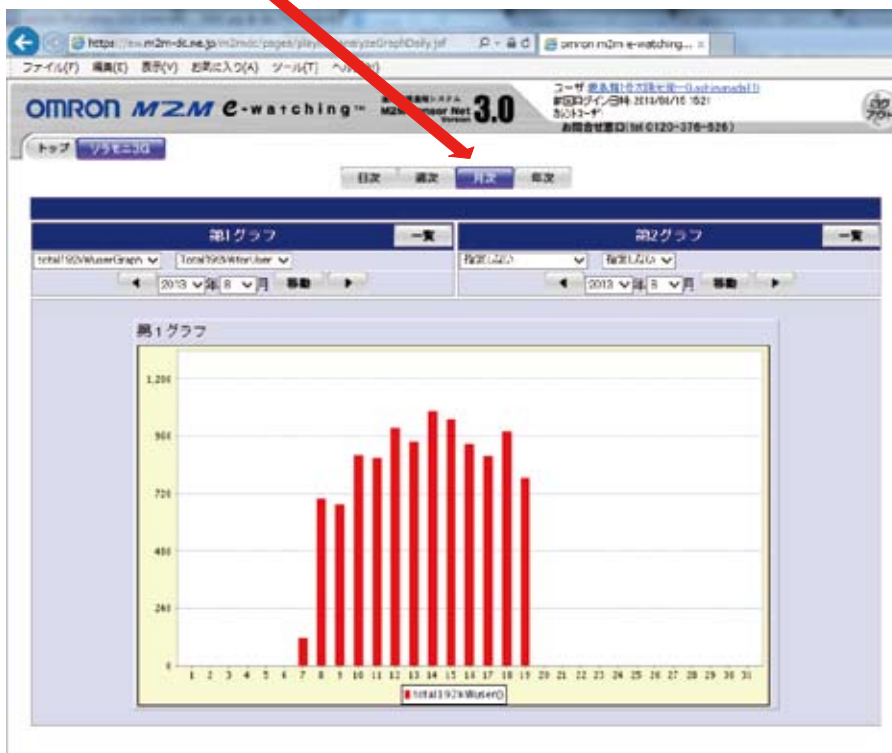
https://ew.m2m-dc.ne.jp/m2mdc/pages/play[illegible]analyzeGraphDaily.jsf
omron m2m e-watching... ×
ファイル(F) 編集(E) 表示(V) お気に入り(A) ツール(T) ヘルプ(H)

OMRON M2M e-watching™ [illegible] M2M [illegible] Net 3.0

ユーザ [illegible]
前回ログイン日時 2014/06/16 15:21
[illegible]
お問合せ窓口(tel 0120-376-526)

トップ ソラモニ3G

日次 週次 月次 年次

第1グラフ 一覧
total1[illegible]Graph Total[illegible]User
◀ 2013 年 8 月 移動 ▶

第2グラフ 一覧
指定しない 指定しない
◀ 2013 年 8 月 移動 ▶

第1グラフ

1,200
960
720
480
240
0

1 2 3 4 5 6 7 8 9 10 11 12 13 14 15 16 17 18 19 20 21 22 23 24 25 26 27 28 29 30 31

total1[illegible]kWuser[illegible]